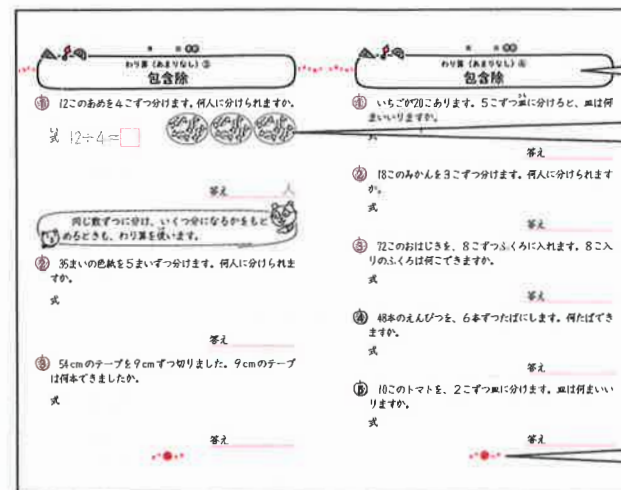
わり算（あまりなし）③
包含除

① 12このあめを4こずつ分けます。何人に分けられますか。

式 12÷4＝

答え

同じ数ずつに分け、いくつ分になるかをもとめるときも、わり算を使います。

② 35まいの色紙を5まいずつ分けます。何人に分けられますか。

式

答え

③ 54cmのテープを9cmずつ切りました。9cmのテープは何本できましたか。

式

答え

わり算（あまりなし）④
包含除

① いちごが20こあります。5こずつ皿に分けると、皿は何まいいりますか。

式

答え

② 18このみかんを3こずつ分けます。何人に分けられますか。

式

答え

③ 72このおはじきを、8こずつふくろに入れます。8こ入りのふくろは何こできますか。

式

答え

④ 48本のえんぴつを、6本ずつたばにします。何たばできますか。

式

答え

⑤ 10このトマトを、2こずつ皿に分けます。皿は何まいいりますか。

式

答え